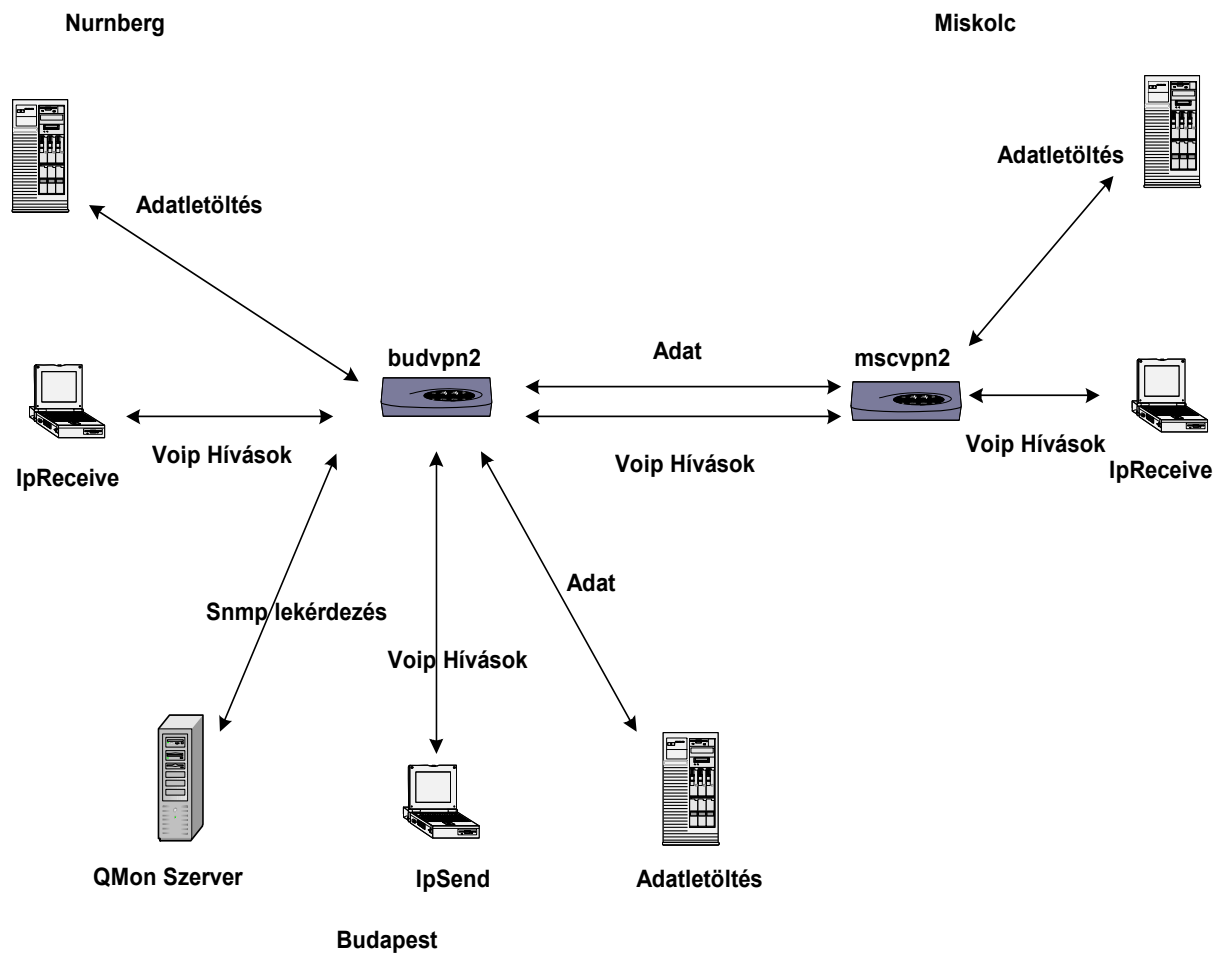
Nurnberg

Miskolc

Adatletöltés

Adatletöltés

budvpn2

Adat

mscvpn2

Voip Hívások

Voip Hívások

Voip Hívások

IpReceive

IpReceive

Adat

Snmp lekérdezés

Voip Hívások

QMon Szerver

IpSend

Adatletöltés

Budapest